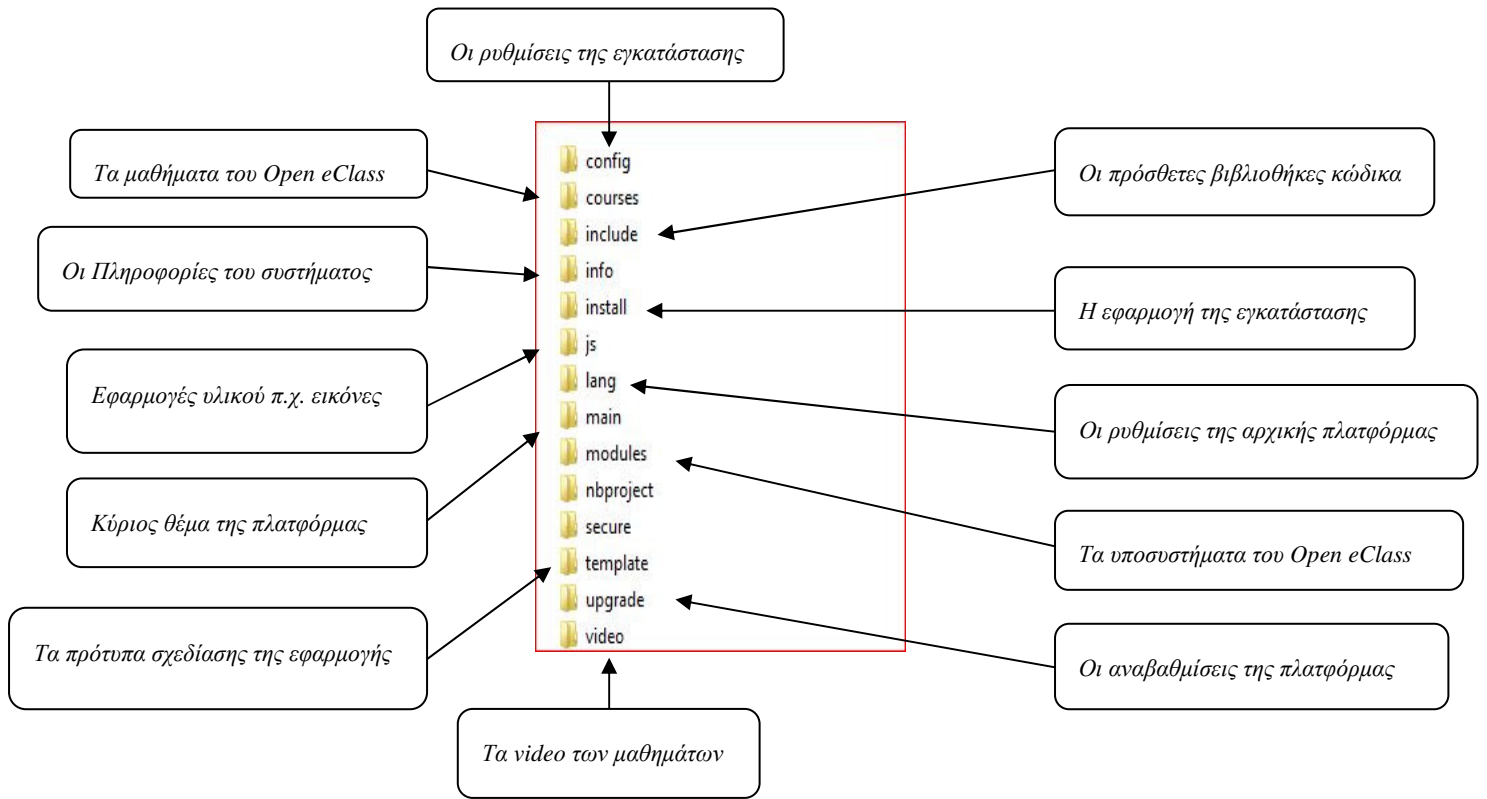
Οι ρυθμίσεις της εγκατάστασης

Τα μαθήματα του Open eClass

Οι Πληροφορίες του συστήματος

Εφαρμογές υλικού π.χ. εικόνες

Κύριος θέμα της πλατφόρμας

Τα πρότυπα σχεδίασης της εφαρμογής

config
courses
include
info
install
js
lang
main
modules
nbproject
secure
template
upgrade
video

Οι πρόσθετες βιβλιοθήκες κώδικα

Η εφαρμογή της εγκατάστασης

Οι ρυθμίσεις της αρχικής πλατφόρμας

Τα υποσυστήματα του Open eClass

Οι αναβαθμίσεις της πλατφόρμας

Τα video των μαθημάτων